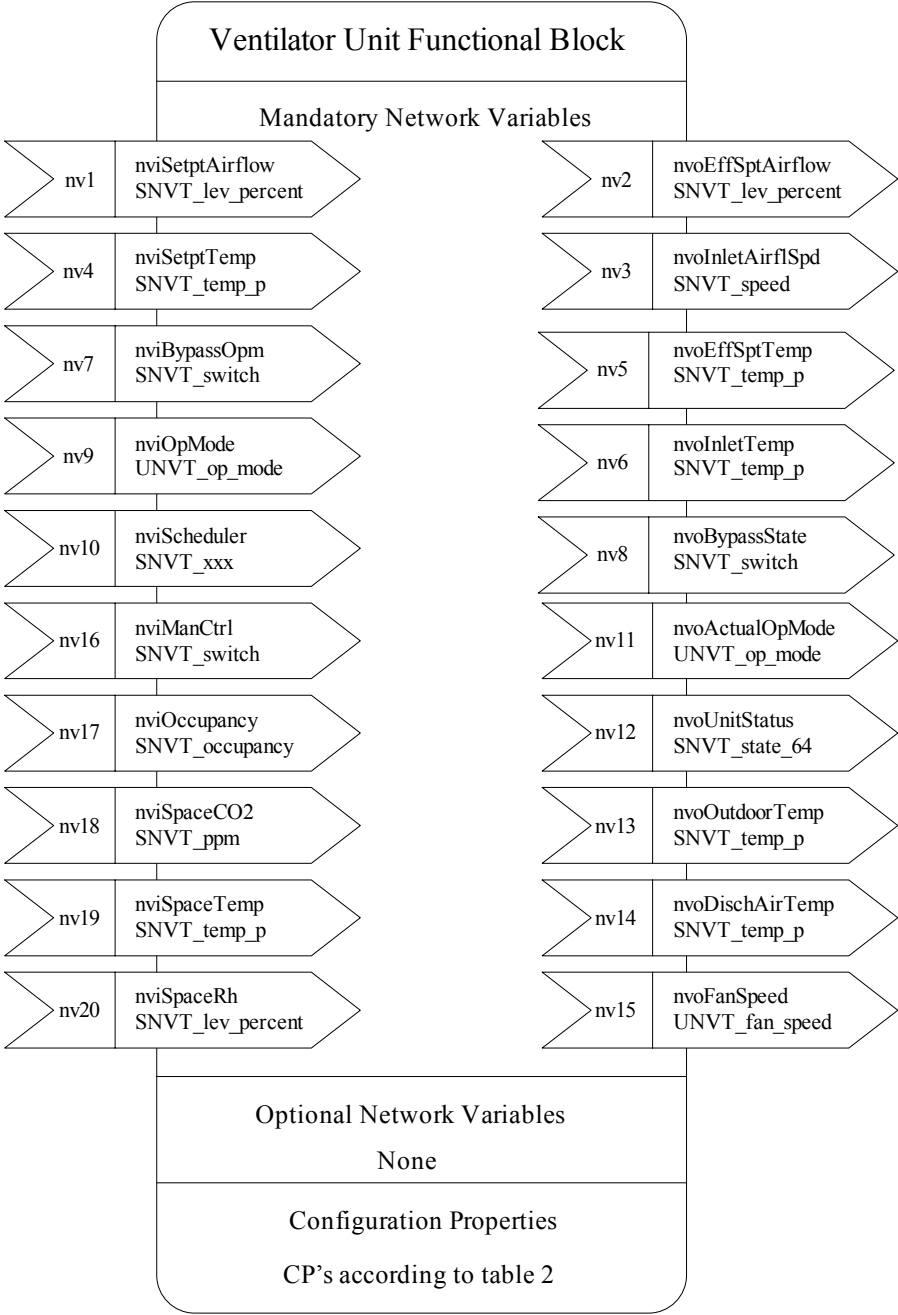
Ventilator Unit Functional Block

Mandatory Network Variables

nv1 nviSetptAirflow SNVT_lev_percent

nv4 nviSetptTemp SNVT_temp_p

nv7 nviBypassOpm SNVT_switch

nv9 nviOpMode UNVT_op_mode

nv10 nviScheduler SNVT_xxx

nv16 nviManCtrl SNVT_switch

nv17 nviOccupancy SNVT_occupancy

nv18 nviSpaceCO2 SNVT_ppm

nv19 nviSpaceTemp SNVT_temp_p

nv20 nviSpaceRh SNVT_lev_percent

nv2 nvoEffSptAirflow SNVT_lev_percent

nv3 nvoInletAirflSpd SNVT_speed

nv5 nvoEffSptTemp SNVT_temp_p

nv6 nvoInletTemp SNVT_temp_p

nv8 nvoBypassState SNVT_switch

nv11 nvoActualOpMode UNVT_op_mode

nv12 nvoUnitStatus SNVT_state_64

nv13 nvoOutdoorTemp SNVT_temp_p

nv14 nvoDischAirTemp SNVT_temp_p

nv15 nvoFanSpeed UNVT_fan_speed

Optional Network Variables

None

Configuration Properties

CP's according to table 2